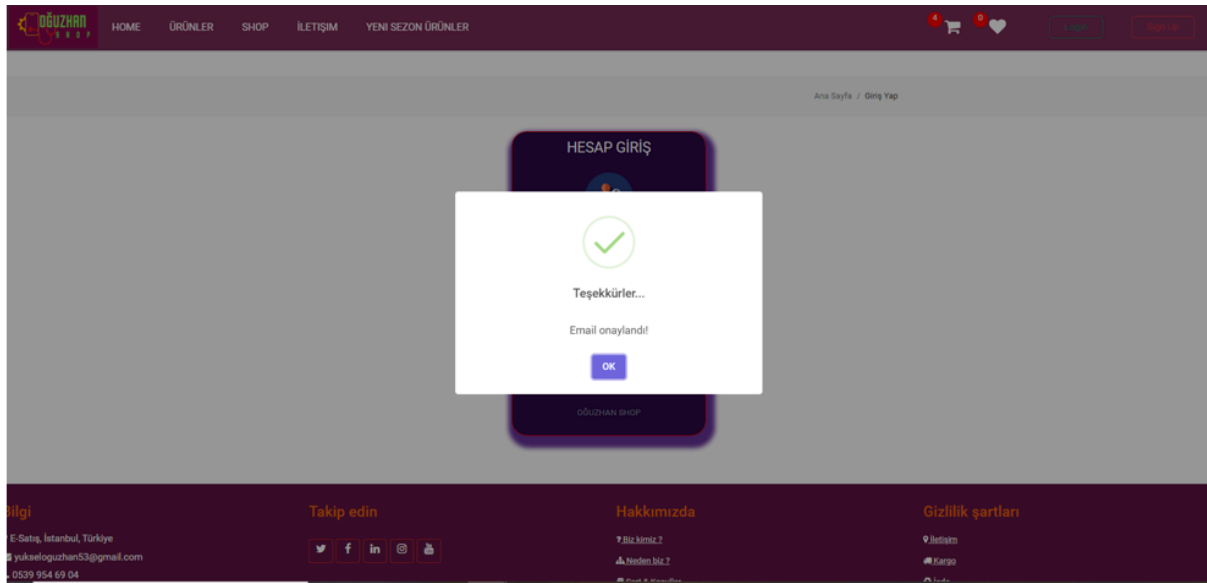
OĞUZHAN SHOP

HOME ÜRÜNLER SHOP İLETİŞİM YENİ SEZON ÜRÜNLER

4 0

Login Sign Up

Ana Sayfa / Giriş Yap

HESAP GİRİŞ

Teşekkürler...

Email onaylandı!

OK

OĞUZHAN SHOP

Bilgi

E-Satış, İstanbul, Türkiye

yukseloguzhan53@gmail.com

0539 954 69 04

Takip edin

Hakkımızda

? Biz kimiz ?

Neden biz ?

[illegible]

Gizlilik şartları

İletişim

Kargo

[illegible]